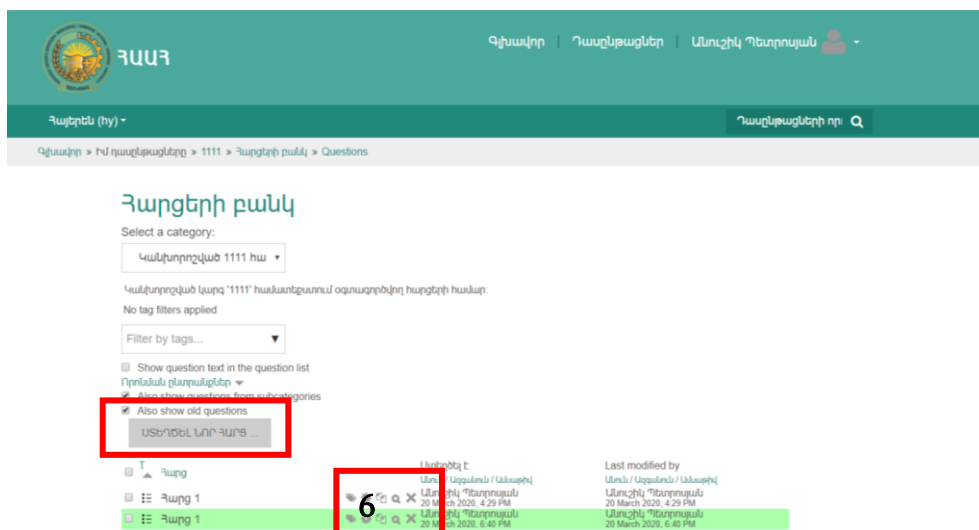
ՀԱԱՀ

Գլխավոր | Դասընթացներ | Անուշիկ Պետրոսյան

Հայերեն (hy)

Դասընթացների որ

Գլխավոր » Իմ դասընթացները » 1111 » Հարցերի բանկ » Questions

Հարցերի բանկ

Select a category:

Կանխորոշված 1111 հա

Կանխորոշված կարգ '1111' համատեքստում օգտագործվող հարցերի համար:

No tag filters applied

Filter by tags...

Show question text in the question list

Որոնման ընտրանքներ

Also show questions from subcategories

Also show old questions

ՍՏԵՂԾԵԼ ՆՈՐ ՀԱՐՑ ...

| T Հարց | | Ստեղծել է Անուն / Ազգանուն / Ամսաթիվ | Last modified by Անուն / Ազգանուն / Ամսաթիվ |
|---|---|---|---|
| Հարց 1 | | Անուշիկ Պետրոսյան 20 March 2020, 4:29 PM | Անուշիկ Պետրոսյան 20 March 2020, 4:29 PM |
| Հարց 1 | 6 | Անուշիկ Պետրոսյան 20 March 2020, 6:40 PM | Անուշիկ Պետրոսյան 20 March 2020, 6:40 PM |